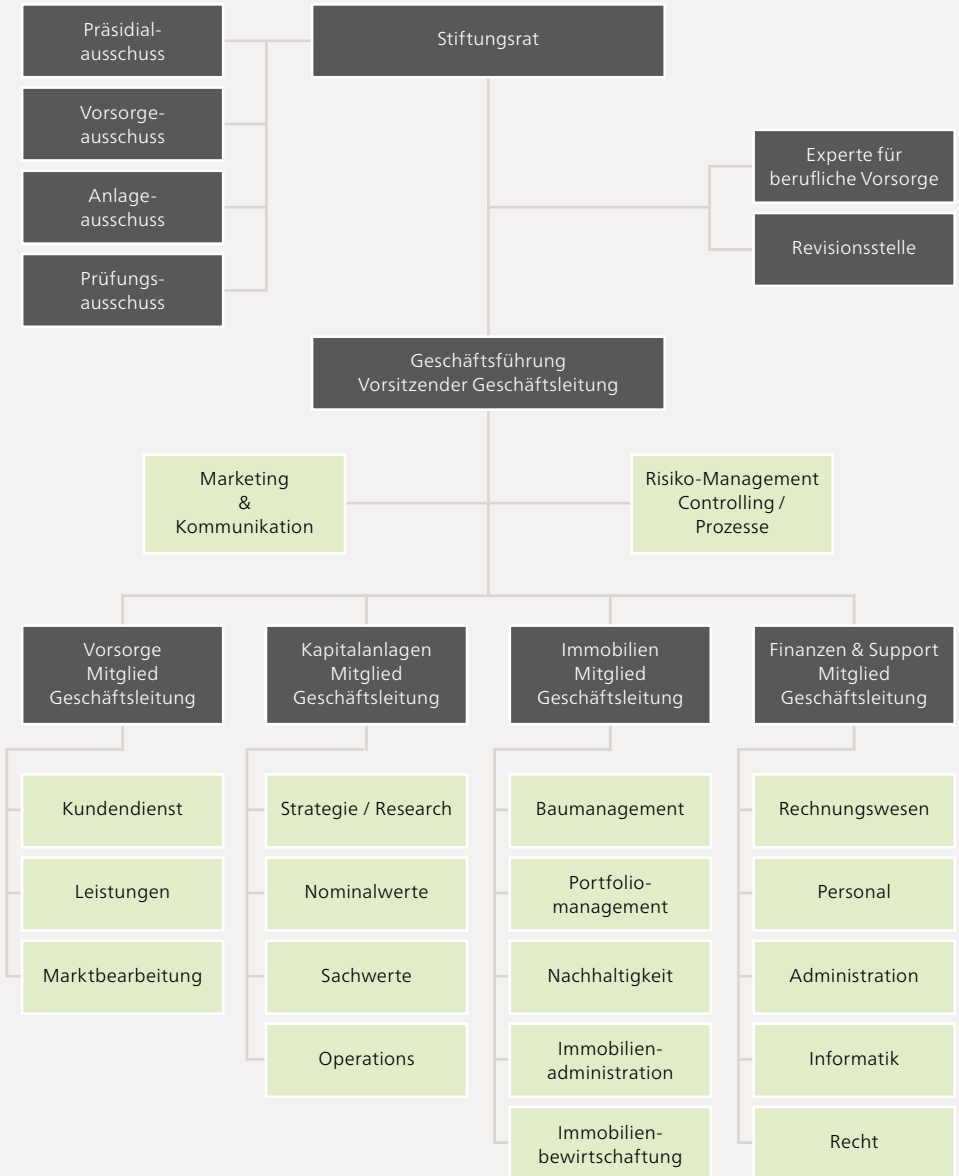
Präsidialausschuss

Stiftungsrat

Vorsorgeausschuss

Anlageausschuss

Prüfungsausschuss

Experte für berufliche Vorsorge

Revisionsstelle

Geschäftsführung
Vorsitzender Geschäftsleitung

Marketing
&
Kommunikation

Risiko-Management
Controlling /
Prozesse

Vorsorge
Mitglied
Geschäftsleitung

Kundendienst

Leistungen

Marktbearbeitung

Kapitalanlagen
Mitglied
Geschäftsleitung

Strategie / Research

Nominalwerte

Sachwerte

Operations

Immobilien
Mitglied
Geschäftsleitung

Baumanagement

Portfoliomanagement

Nachhaltigkeit

Immobilienadministration

Immobilienbewirtschaftung

Finanzen & Support
Mitglied
Geschäftsleitung

Rechnungswesen

Personal

Administration

Informatik

Recht